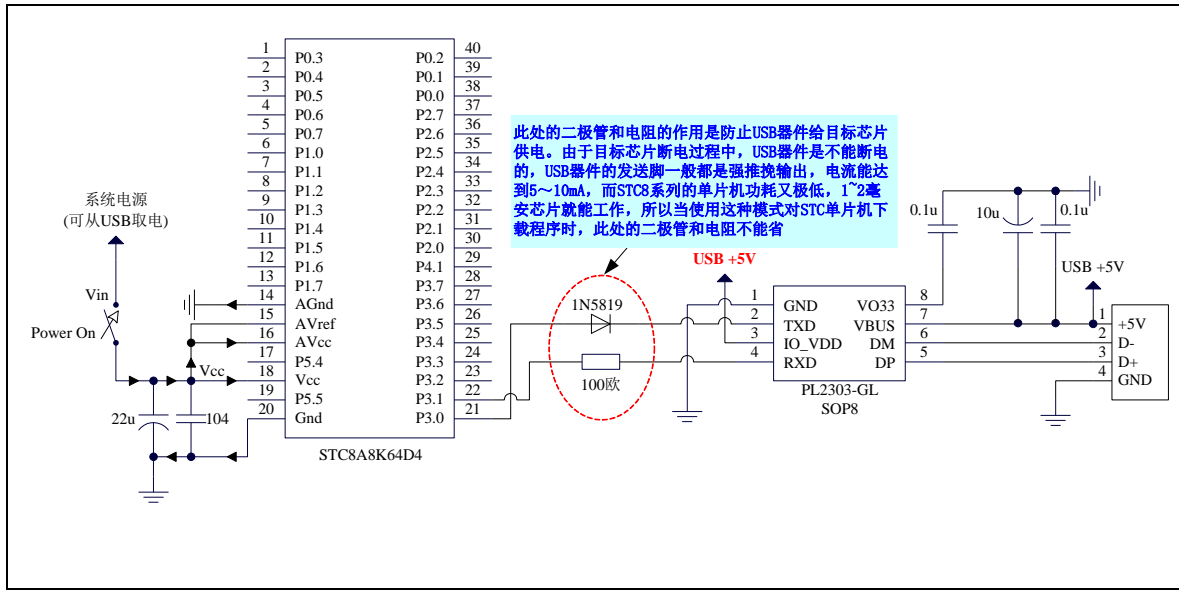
1 P0.3
2 P0.4
3 P0.5
4 P0.6
5 P0.7
6 P1.0
7 P1.1
8 P1.2
9 P1.3
10 P1.4
11 P1.5
12 P1.6
13 P1.7
14 AGnd
15 AVref
16 AVcc
17 P5.4
18 Vcc
19 P5.5
20 Gnd

40 P0.2
39 P0.1
38 P0.0
37 P2.7
36 P2.6
35 P2.5
34 P2.4
33 P2.3
32 P2.2
31 P2.1
30 P2.0
29 P4.1
28 P3.7
27 P3.6
26 P3.5
25 P3.4
24 P3.3
23 P3.2
22 P3.1
21 P3.0

STC8A8K64D4

系统电源
(可从USB取电)

Vin

Power On

Vcc

22u

104

此处的二极管和电阻的作用是防止USB器件给目标芯片供电。由于目标芯片断电过程中，USB器件是不能断电的，USB器件的发送脚一般都是强推挽输出，电流能达到5～10mA，而STC8系列的单片机功耗又极低，1~2毫安芯片就能工作，所以当使用这种模式对STC单片机下载程序时，此处的二极管和电阻不能省

1N5819

100欧

USB +5V

1 GND
2 TXD
3 IO_VDD
4 RXD
8 VO33
7 VBUS
6 DM
5 DP

PL2303-GL
SOP8

0.1u
10u
0.1u

USB +5V

1 +5V
2 D-
3 D+
4 GND